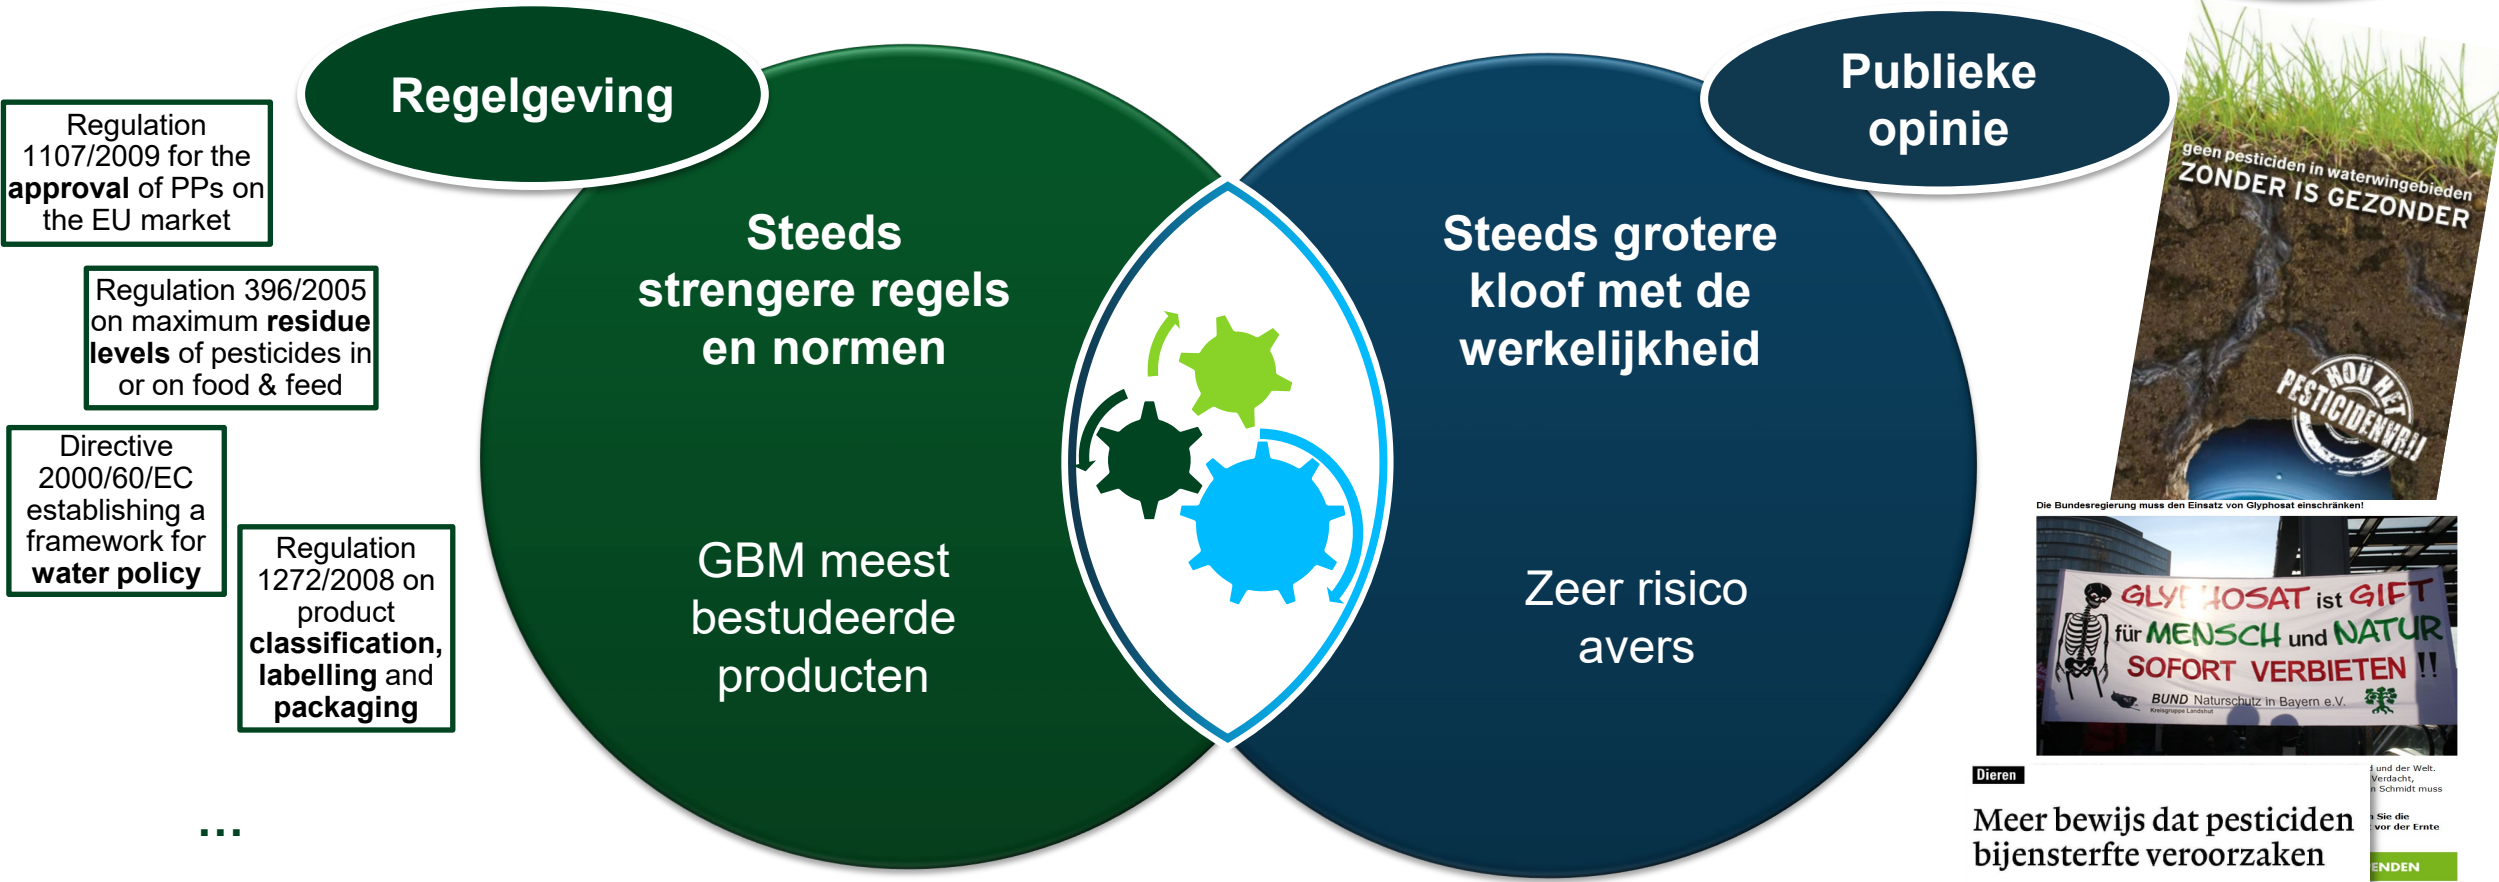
Regulation 1107/2009 for the **approval** of PPs on the EU market

Regulation 396/2005 on maximum **residue levels** of pesticides in or on food & feed

Directive 2000/60/EC establishing a framework for **water policy**

Regulation 1272/2008 on product **classification, labelling** and **packaging**

...

Regelgeving

Steeds strengere regels en normen

GBM meest bestudeerde producten

Publieke opinie

Steeds grotere kloof met de werkelijkheid

Zeer risico avers

geen pesticiden in waterwingebieden
ZONDER IS GEZONDER
HOU HET PESTICIDENVRIJ

Die Bundesregierung muss den Einsatz von Glyphosat einschränken!

GLY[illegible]HOSAT ist GIFT für MENSCH und NATUR SOFORT VERBIETEN !!
BUND Naturschutz in Bayern e.V.
Kreisgruppe Landshut

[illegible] und der Welt. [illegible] Verdacht, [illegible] Schmidt muss
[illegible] Sie die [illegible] vor der Ernte
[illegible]ENDEN

Dieren
Meer bewijs dat pesticiden bijensterfte veroorzaken